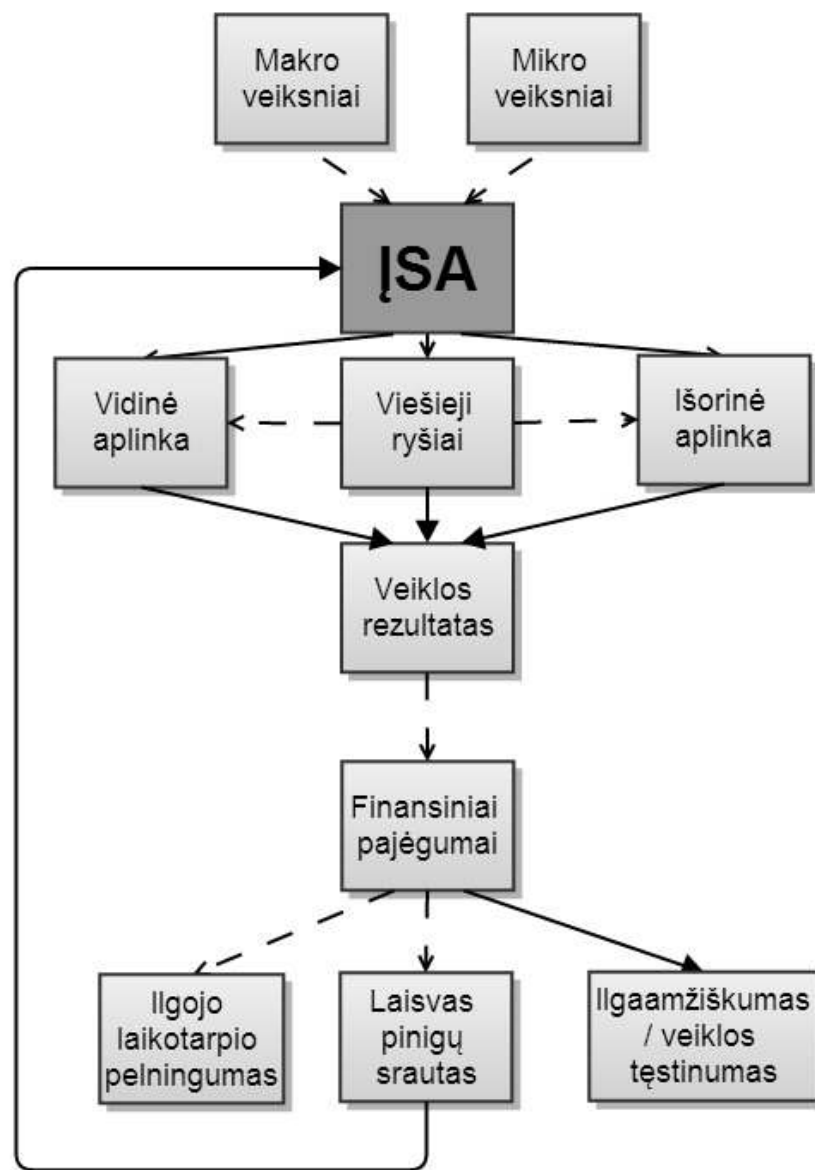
Makro veiksniai

Mikro veiksniai

ĮSA

Vidinė aplinka

Viešieji ryšiai

Išorinė aplinka

Veiklos rezultatas

Finansiniai pajėgumai

Ilgojo laikotarpio pelningumas

Laisvas pinigų srautas

Ilgaamžiškumas / veiklos tęstinumas